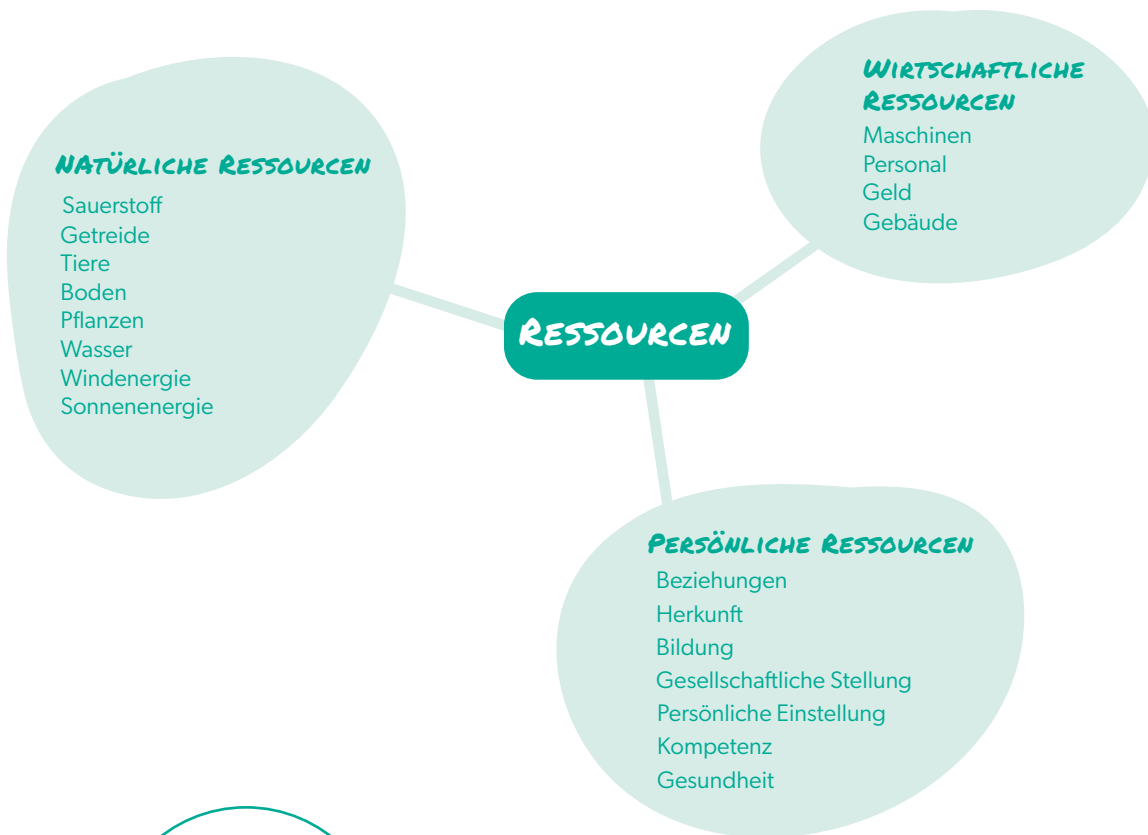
Natürliche Ressourcen
Sauerstoff
Getreide
Tiere
Boden
Pflanzen
Wasser
Windenergie
Sonnenenergie

Ressourcen

Wirtschaftliche Ressourcen
Maschinen
Personal
Geld
Gebäude

Persönliche Ressourcen
Beziehungen
Herkunft
Bildung
Gesellschaftliche Stellung
Persönliche Einstellung
Kompetenz
Gesundheit